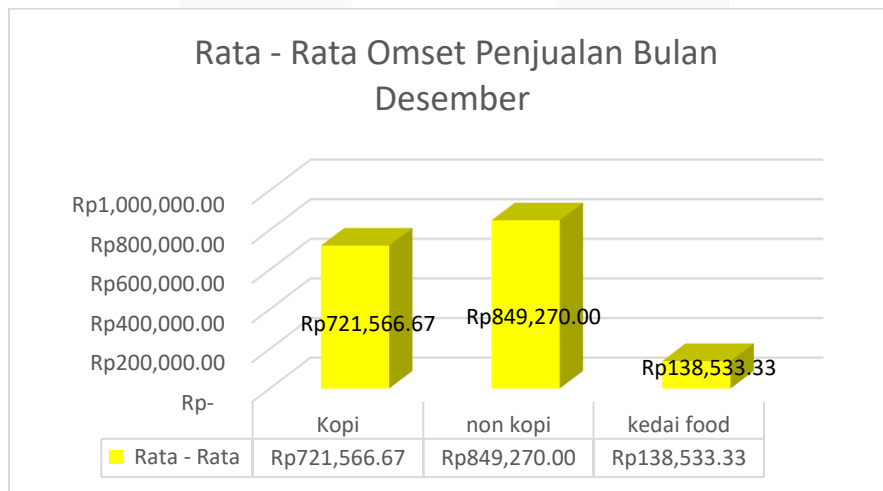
Rata - Rata Omset Penjualan Bulan Desember

Rp1,000,000.00
Rp800,000.00
Rp600,000.00
Rp400,000.00
Rp200,000.00
Rp-

Rp721,566.67
Rp849,270.00
Rp138,533.33

| | Kopi | non kopi | kedai food |
|---|---|---|---|
| Rata - Rata | Rp721,566.67 | Rp849,270.00 | Rp138,533.33 |